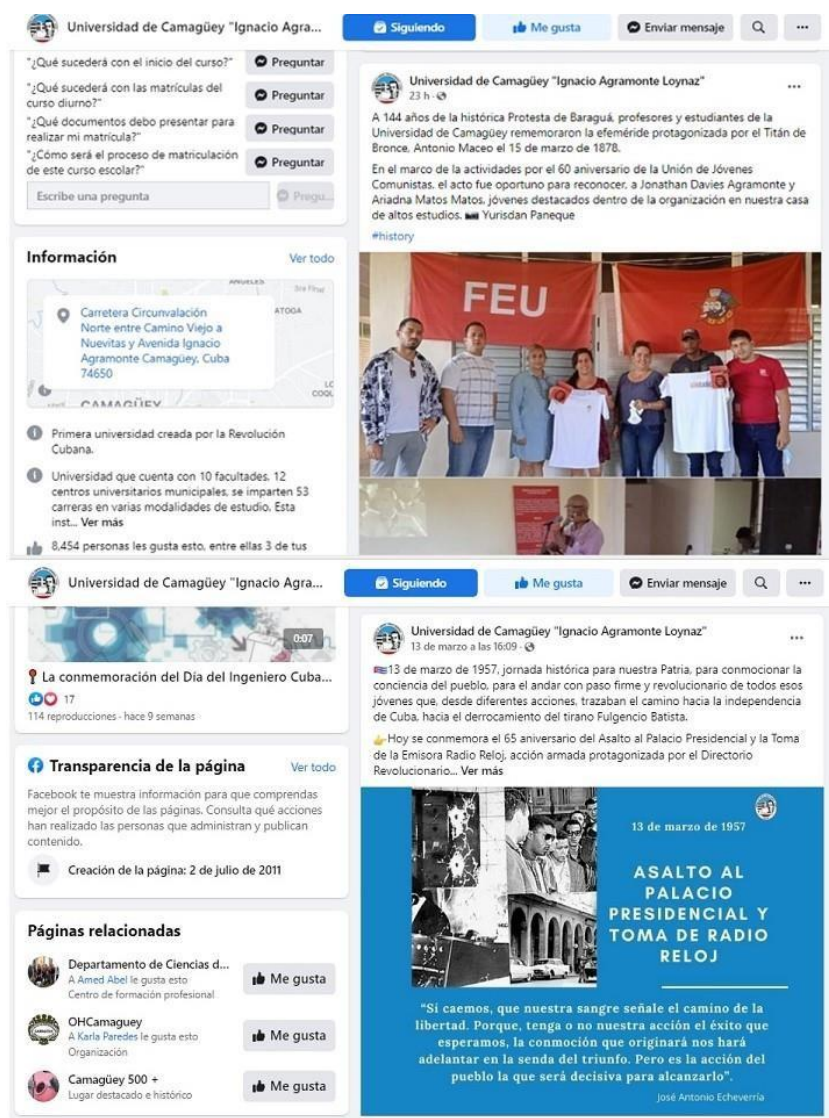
Universidad de Camagüey "Ignacio Agra...

Siguiendo

Me gusta

Enviar mensaje

...

"¿Qué sucederá con el inicio del curso?" Preguntar

"¿Qué sucederá con las matrículas del curso diurno?" Preguntar

"¿Qué documentos debo presentar para realizar mi matrícula?" Preguntar

"¿Cómo será el proceso de matriculación de este curso escolar?" Preguntar

Escribe una pregunta

Pregu...

Información

Ver todo

Carretera Circunvalación Norte entre Camino Viejo a Nuevitas y Avenida Ignacio Agramonte Camagüey, Cuba 74650

CAMAGÜEY

Primera universidad creada por la Revolución Cubana.

Universidad que cuenta con 10 facultades, 12 centros universitarios municipales, se imparten 53 carreras en varias modalidades de estudio. Esta inst... Ver más

8.454 personas les gusta esto, entre ellas 3 de tus

Universidad de Camagüey "Ignacio Agramonte Loynaz"
23 h ·

...

A 144 años de la histórica Protesta de Baraguá, profesores y estudiantes de la Universidad de Camagüey rememoraron la efeméride protagonizada por el Titán de Bronce, Antonio Maceo el 15 de marzo de 1878.

En el marco de la actividades por el 60 aniversario de la Unión de Jóvenes Comunistas, el acto fue oportuno para reconocer, a Jonathan Davies Agramonte y Ariadna Matos Matos, jóvenes destacados dentro de la organización en nuestra casa de altos estudios. Yurisdan Paneque

#history

FEU

Universidad de Camagüey "Ignacio Agra...

Siguiendo

Me gusta

Enviar mensaje

...

0:07

La conmemoración del Día del Ingeniero Cuba...

17

114 reproducciones · hace 9 semanas

Transparencia de la página

Ver todo

Facebook te muestra información para que comprendas mejor el propósito de las páginas. Consulta qué acciones han realizado las personas que administran y publican contenido.

Creación de la página: 2 de julio de 2011

Páginas relacionadas

Departamento de Ciencias d...
A Amed Abel le gusta esto
Centro de formación profesional

Me gusta

OHCamaguey
A Karla Paredes le gusta esto
Organización

Me gusta

Camagüey 500 +
Lugar destacado e histórico

Me gusta

Universidad de Camagüey "Ignacio Agramonte Loynaz"
13 de marzo a las 16:09 ·

...

13 de marzo de 1957, jornada histórica para nuestra Patria, para conmocionar la conciencia del pueblo, para el andar con paso firme y revolucionario de todos esos jóvenes que, desde diferentes acciones, trazaban el camino hacia la independencia de Cuba, hacia el derrocamiento del tirano Fulgencio Batista.

Hoy se conmemora el 65 aniversario del Asalto al Palacio Presidencial y la Toma de la Emisora Radio Reloj, acción armada protagonizada por el Directorio Revolucionario... Ver más

13 de marzo de 1957

ASALTO AL PALACIO PRESIDENCIAL Y TOMA DE RADIO RELOJ

"Si caemos, que nuestra sangre señale el camino de la libertad. Porque, tenga o no nuestra acción el éxito que esperamos, la conmoción que originará nos hará adelantar en la senda del triunfo. Pero es la acción del pueblo la que será decisiva para alcanzarlo".

José Antonio Echeverría